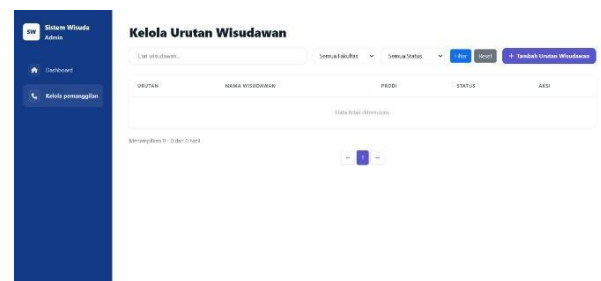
SW Sistem Wisuda Admin

Dashboard

Kelola pemanggilan

Kelola Urutan Wisudawan

Cari wisudawan...

Semua Fakultas

Semua Status

Filter

Reset

+ Tambah Urutan Wisudawan

| URUTAN | NAMA WISUDAWAN | PRODI | STATUS | AKSI |
|---|---|---|---|---|
| Data tidak ditemukan | | | | |

Menampilkan 0 - 0 dari 0 hasil

← 1 →